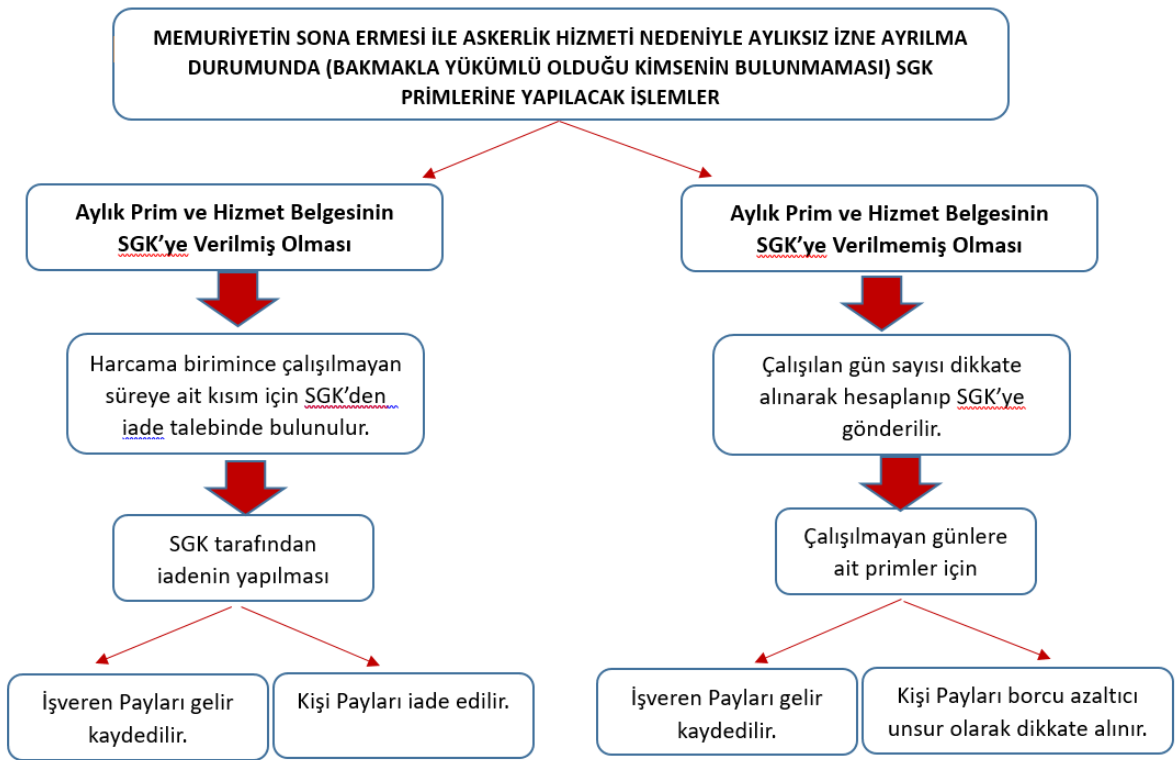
MEMURİYETİN SONA ERMESİ İLE ASKERLİK HİZMETİ NEDENİYLE AYLIKSIZ İZNE AYRILMA DURUMUNDA (BAKMAKLA YÜKÜMLÜ OLDUĞU KİMSENİN BULUNMAMASI) SGK PRİMLERİNE YAPILACAK İŞLEMLER

Aylık Prim ve Hizmet Belgesinin SGK'ye Verilmiş Olması

Harcama birimince çalışılmayan süreye ait kısım için SGK'den iade talebinde bulunulur.

SGK tarafından iadenin yapılması

İşveren Payları gelir kaydedilir.

Kişi Payları iade edilir.

Aylık Prim ve Hizmet Belgesinin SGK'ye Verilmemiş Olması

Çalışılan gün sayısı dikkate alınarak hesaplanıp SGK'ye gönderilir.

Çalışılmayan günlere ait primler için

İşveren Payları gelir kaydedilir.

Kişi Payları borcu azaltıcı unsur olarak dikkate alınır.